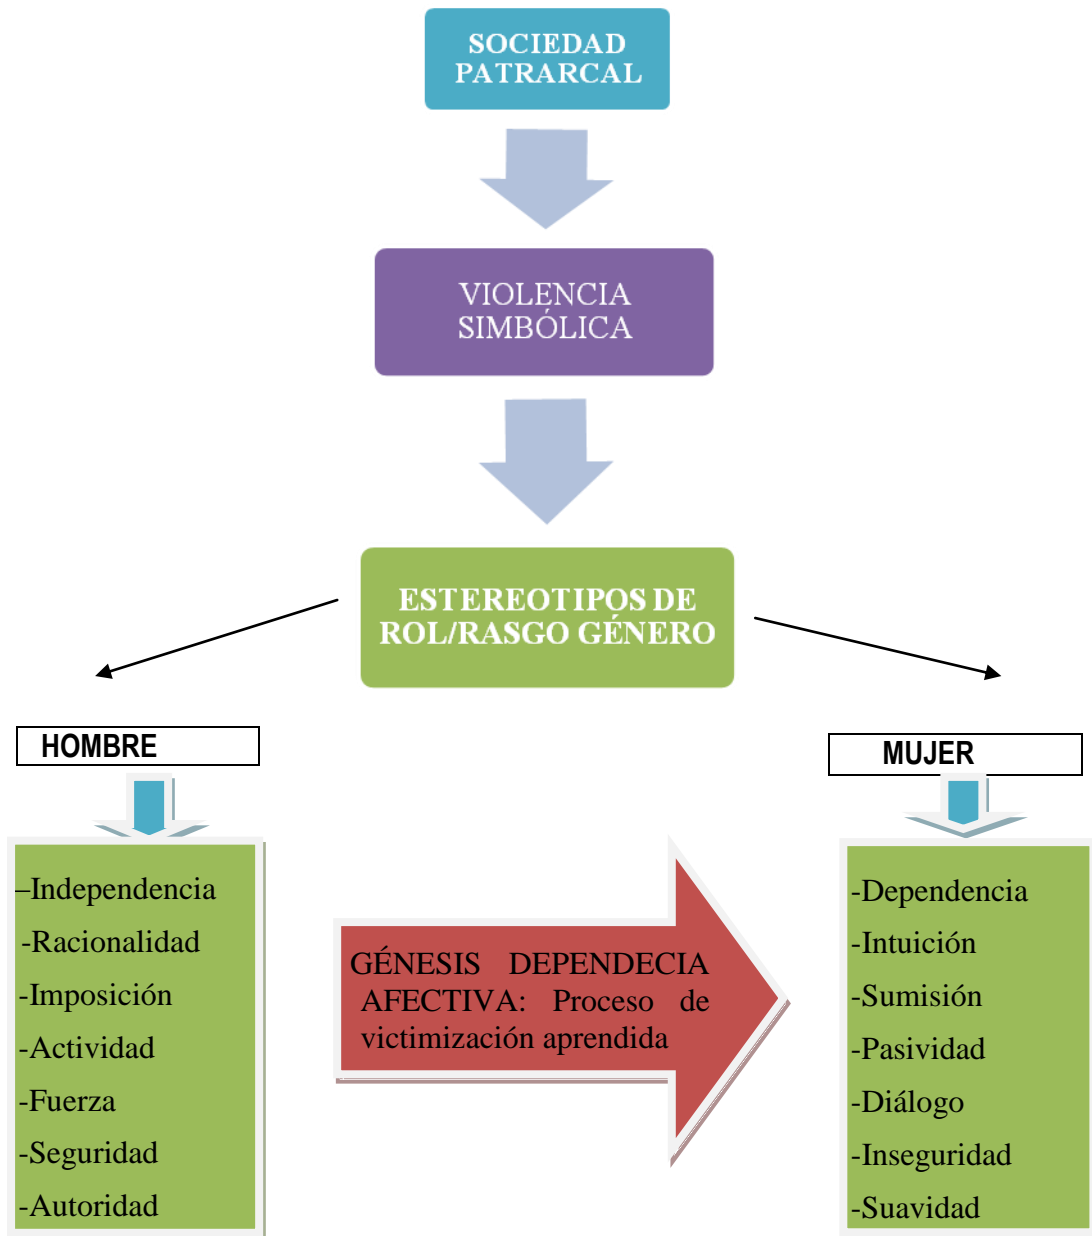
SOCIEDAD PATRARCAL

VIOLENCIA SIMBÓLICA

ESTEREOTIPOS DE ROL/RASGO GÉNERO

HOMBRE

–Independencia
-Racionalidad
-Imposición
-Actividad
-Fuerza
-Seguridad
-Autoridad

GÉNESIS DEPENDECIA AFECTIVA: Proceso de victimización aprendida

MUJER

-Dependencia
-Intuición
-Sumisión
-Pasividad
-Diálogo
-Inseguridad
-Suavidad